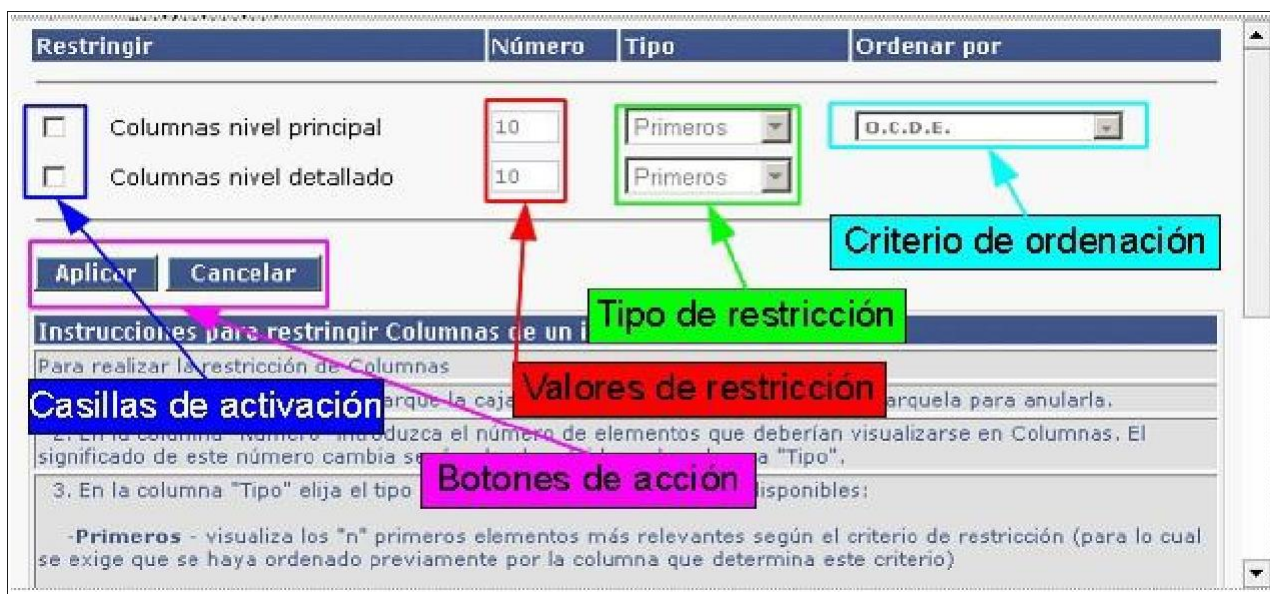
| Restringir | Número | Tipo | Ordenar por |
|---|---|---|---|
| Columnas nivel principal | 10 | Primeros | O.C.D.E. |
| Columnas nivel detallado | 10 | Primeros | |

Criterio de ordenación

Aplicar Cancelar

Tipo de restricción

Instrucciones para restringir Columnas de un i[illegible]

Para realizar la restricción de Columnas

Casillas de activación

Valores de restricción

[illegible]arque la caja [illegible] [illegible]arquela para anularla.

2. En la columna "Número" introduzca el número de elementos que deberían visualizarse en Columnas. El significado de este número cambia se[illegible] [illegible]a "Tipo".

Botones de acción

3. En la columna "Tipo" elija el tipo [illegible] disponibles:

-Primeros - visualiza los "n" primeros elementos más relevantes según el criterio de restricción (para lo cual se exige que se haya ordenado previamente por la columna que determina este criterio)